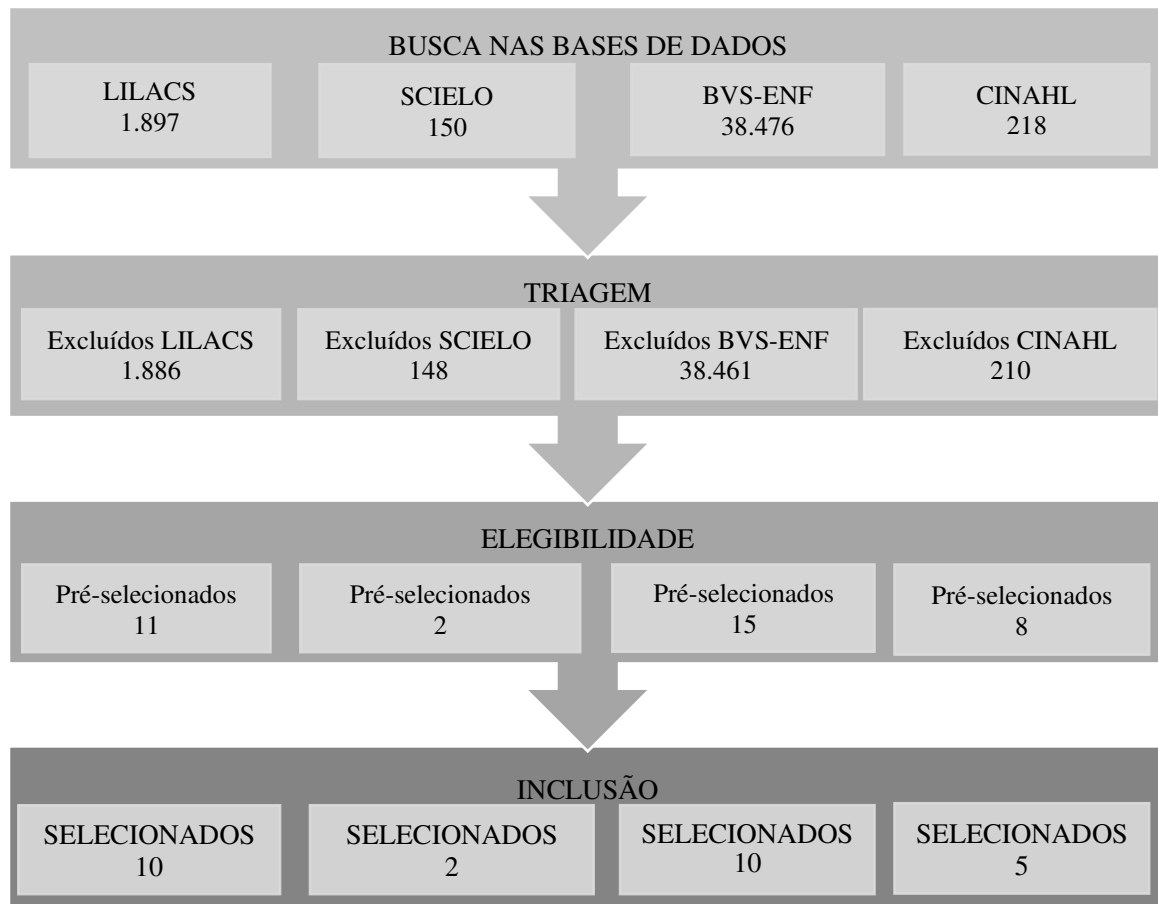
BUSCA NAS BASES DE DADOS

LILACS
1.897

SCIELO
150

BVS-ENF
38.476

CINAHL
218

TRIAGEM

Excluídos LILACS
1.886

Excluídos SCIELO
148

Excluídos BVS-ENF
38.461

Excluídos CINAHL
210

ELEGIBILIDADE

Pré-selecionados
11

Pré-selecionados
2

Pré-selecionados
15

Pré-selecionados
8

INCLUSÃO

SELECIONADOS
10

SELECIONADOS
2

SELECIONADOS
10

SELECIONADOS
5